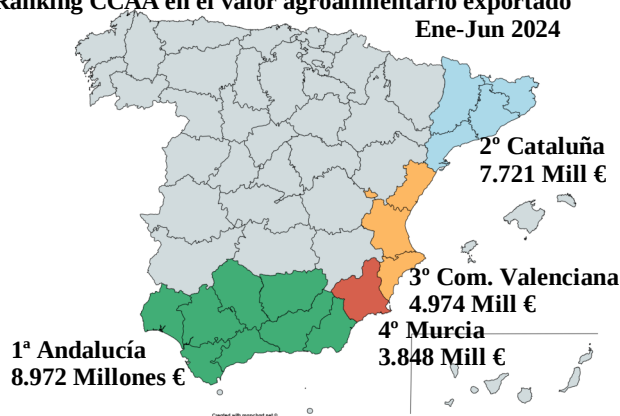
Ranking CCAA en el valor agroalimentario exportado
Ene-Jun 2024

2º Cataluña
7.721 Mill €

3º Com. Valenciana
4.974 Mill €

4º Murcia
3.848 Mill €

1ª Andalucía
8.972 Millones €

Created with mapchart.net